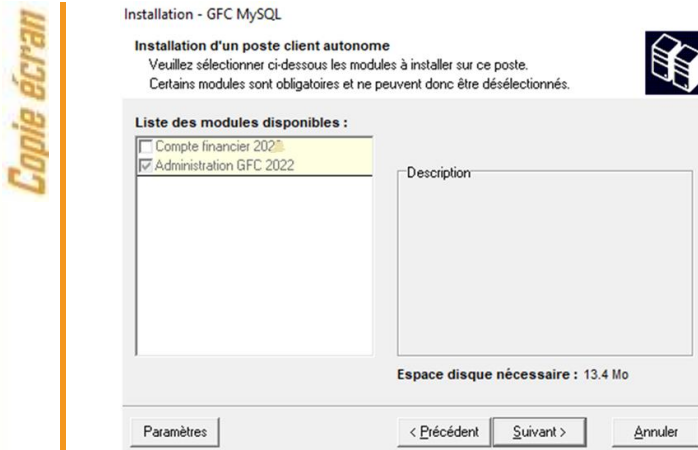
Copie écran

Installation - GFC MySQL

Installation d'un poste client autonome
Veuillez sélectionner ci-dessous les modules à installer sur ce poste.
Certains modules sont obligatoires et ne peuvent donc être désélectionnés.

Liste des modules disponibles :

Compte financier 202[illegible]
Administration GFC 2022

Description

Espace disque nécessaire : 13.4 Mo

Paramètres

< Précédent

Suivant >

Annuler